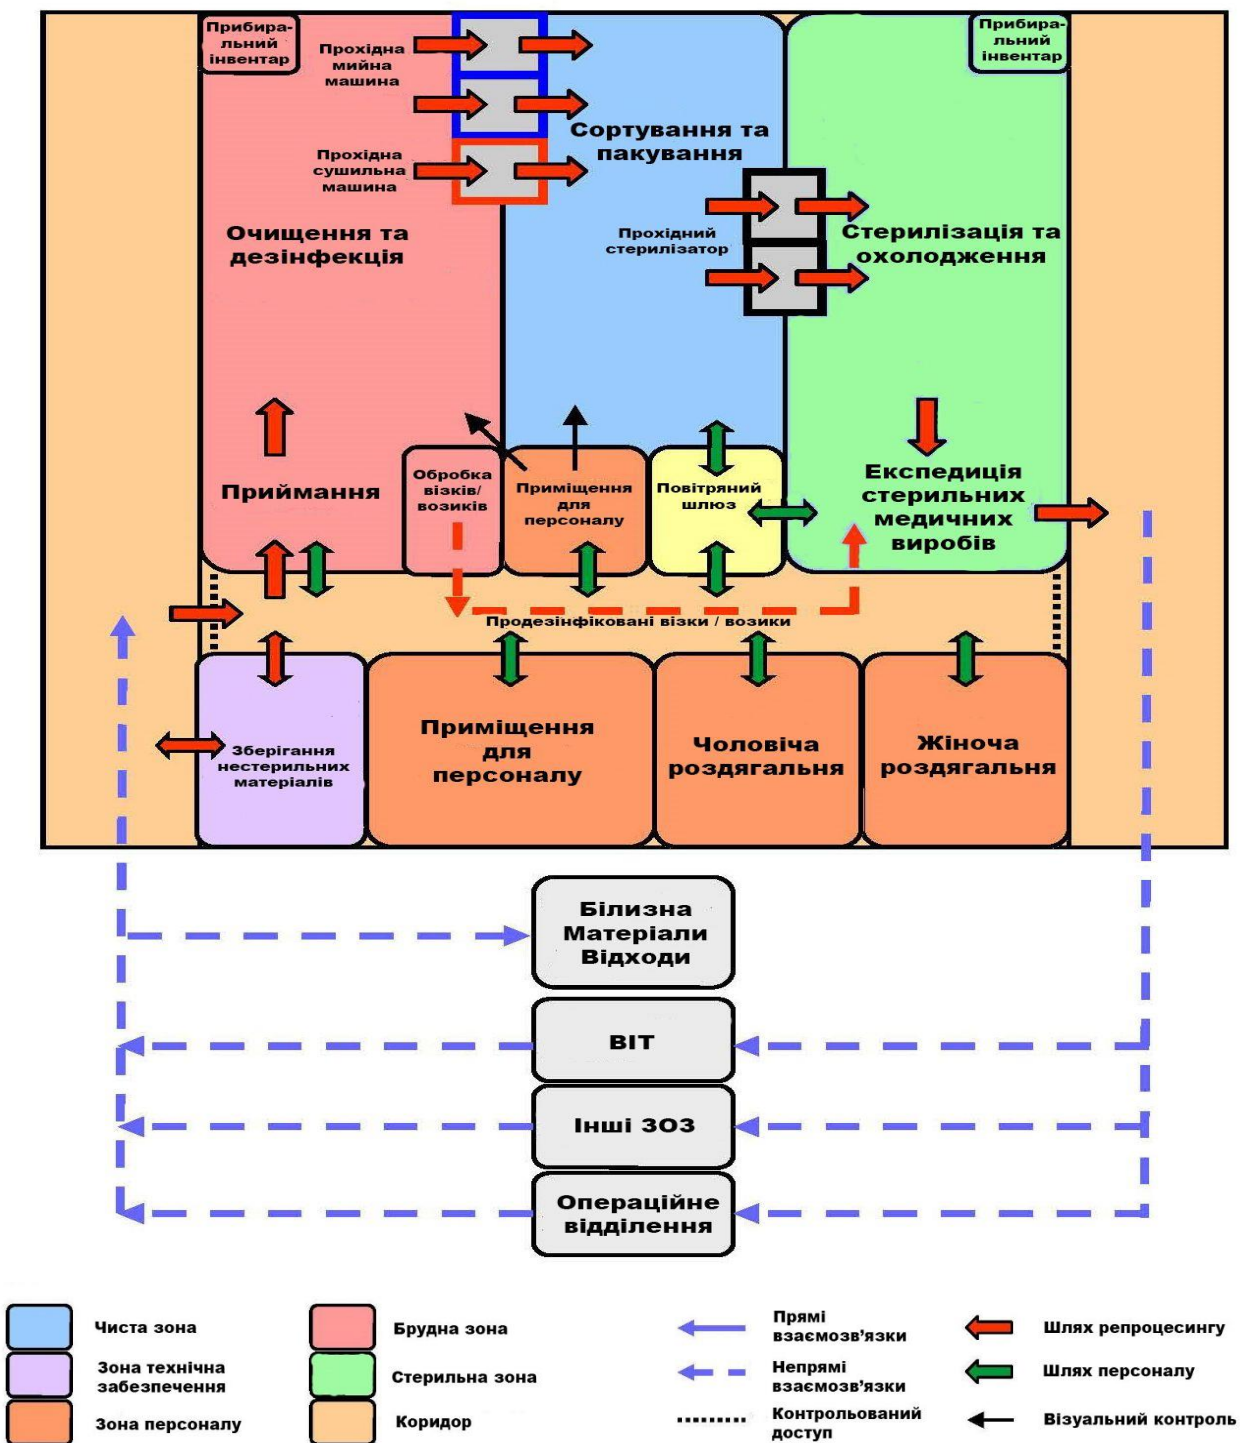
Прибиральний інвентар

Прохідна мийна машина

Прохідна сушильна машина

Очищення та дезінфекція

Сортування та пакування

Прохідний стерилізатор

Стерилізація та охолодження

Прибиральний інвентар

Приймання

Обробка візків/ возиків

Приміщення для персоналу

Повітряний шлюз

Експедиція стерильних медичних виробів

Продезінфіковані візки / возики

Зберігання нестерильних матеріалів

Приміщення для персоналу

Чоловіча роздягальня

Жіноча роздягальня

Білизна Матеріали Відходи

ВІТ

Інші ЗОЗ

Операційне відділення

Чиста зона

Зона технічна забезпечення

Зона персоналу

Брудна зона

Стерильна зона

Коридор

Прямі взаємозв'язки

Непрямі взаємозв'язки

Контрольований доступ

Шлях репроцесингу

Шлях персоналу

Візуальний контроль